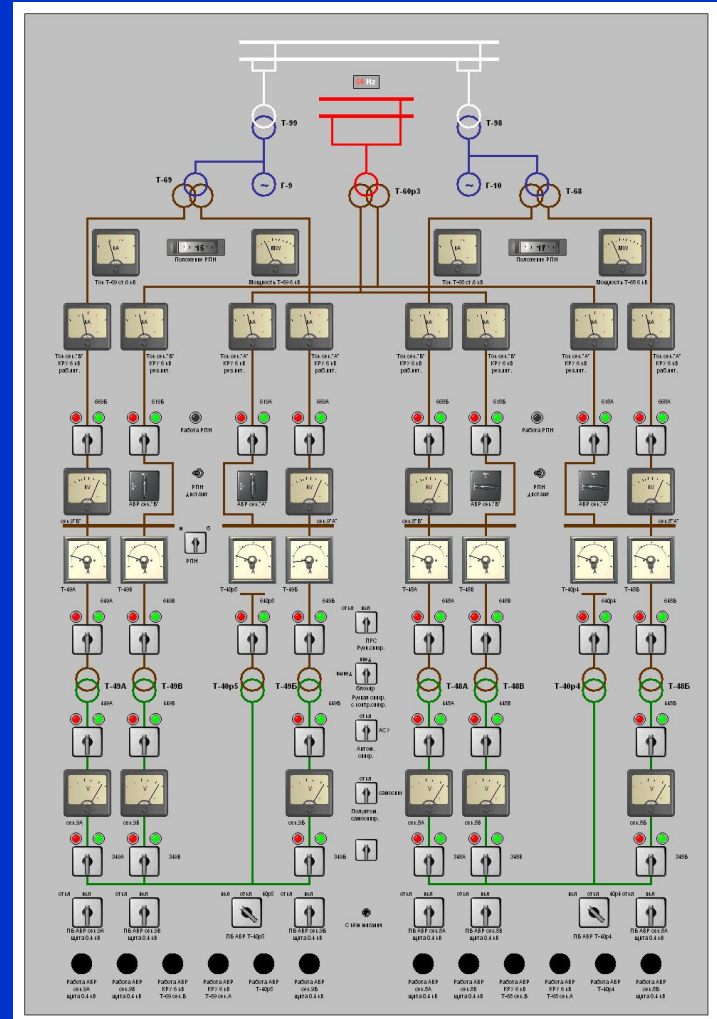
50 Hz

Т-99

Т-98

Т-69

Г-9

Т-60р3

Г-10

Т-68

15

Положение РПН

17

Положение РПН

Ток Т-69 ст.6 кВ

Мощность Т-69 6 кВ

Ток Т-68 ст.6 кВ

Мощность Т-68 6 кВ

Ток сек."Б" КРУ 6 кВ раб.пит.

Ток сек."Б" КРУ 6 кВ рез.пит.

Ток сек."А" КРУ 6 кВ рез.пит.

Ток сек."А" КРУ 6 кВ раб.пит.

Ток сек."Б" КРУ 6 кВ раб.пит.

Ток сек."Б" КРУ 6 кВ рез.пит.

Ток сек."А" КРУ 6 кВ рез.пит.

Ток сек."А" КРУ 6 кВ раб.пит.

669Б

610Б

Работа РПН

610А

669А

668Б

610Б

Работа РПН

610А

668А

РПН дист.пит.

АВР сек."Б"

АВР сек."А"

РПН дист.пит.

АВР сек."Б"

АВР сек."А"

сек.3"Б"

сек.3"А"

сек.3"Б"

сек.3"А"

РПН

Т-49А

Т-49Б

Т-40р5

Т-49Б

Т-48А

Т-48Б

Т-40р4

Т-48Б

649А

649Б

640р5

649Б

648А

648Б

640р4

648Б

откл вкл

ПРС Ручн.опер.

ввод

вывод

блокир

Ручная опер. с контр.опер.

откл

АСУ

Автом. опер.

откл

самозап

Полуавтом. самозап.

Т-49А

Т-49В

Т-40р5

Т-49Б

Т-48А

Т-48В

Т-40р4

Т-48Б

сек.3А

сек.3Б

сек.3Б

сек.3А

сек.3В

сек.3Б

349А

349Б

349Б

348А

348Б

348Б

откл вкл

откл вкл

вкл откл 40р5

вкл

откл вкл

откл вкл

вкл откл 40р4 откл вкл

ПБ АВР сек.3А щита 0.4 кВ

ПБ АВР сек.3Б щита 0.4 кВ

ПБ АВР Т-40р5

ПБ АВР сек.3Б щита 0.4 кВ

Сброс миганий

ПБ АВР сек.3А щита 0.4 кВ

ПБ АВР сек.3Б щита 0.4 кВ

ПБ АВР Т-40р4

ПБ АВР сек.3А щита 0.4 кВ

Работа АВР сек.3А щита 0.4 кВ

Работа АВР сек.3Б щита 0.4 кВ

Работа АВР КРУ 6 кВ Т-69 сек.Б

Работа АВР КРУ 6 кВ Т-69 сек.А

Работа АВР Т-40р5

Работа АВР сек.3Б щита 0.4 кВ

Работа АВР сек.3А щита 0.4 кВ

Работа АВР сек.3Б щита 0.4 кВ

Работа АВР КРУ 6 кВ Т-68 сек.Б

Работа АВР КРУ 6 кВ Т-68 сек.А

Работа АВР Т-40р4

Работа АВР сек.3Б щита 0.4 кВ